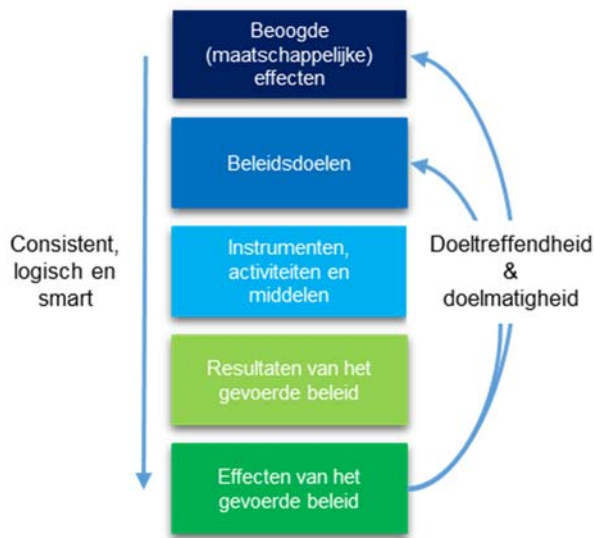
Beoogde (maatschappelijke) effecten

Beleidsdoelen

Instrumenten, activiteiten en middelen

Resultaten van het gevoerde beleid

Effecten van het gevoerde beleid

Consistent, logisch en smart

Doeltreffendheid & doelmatigheid